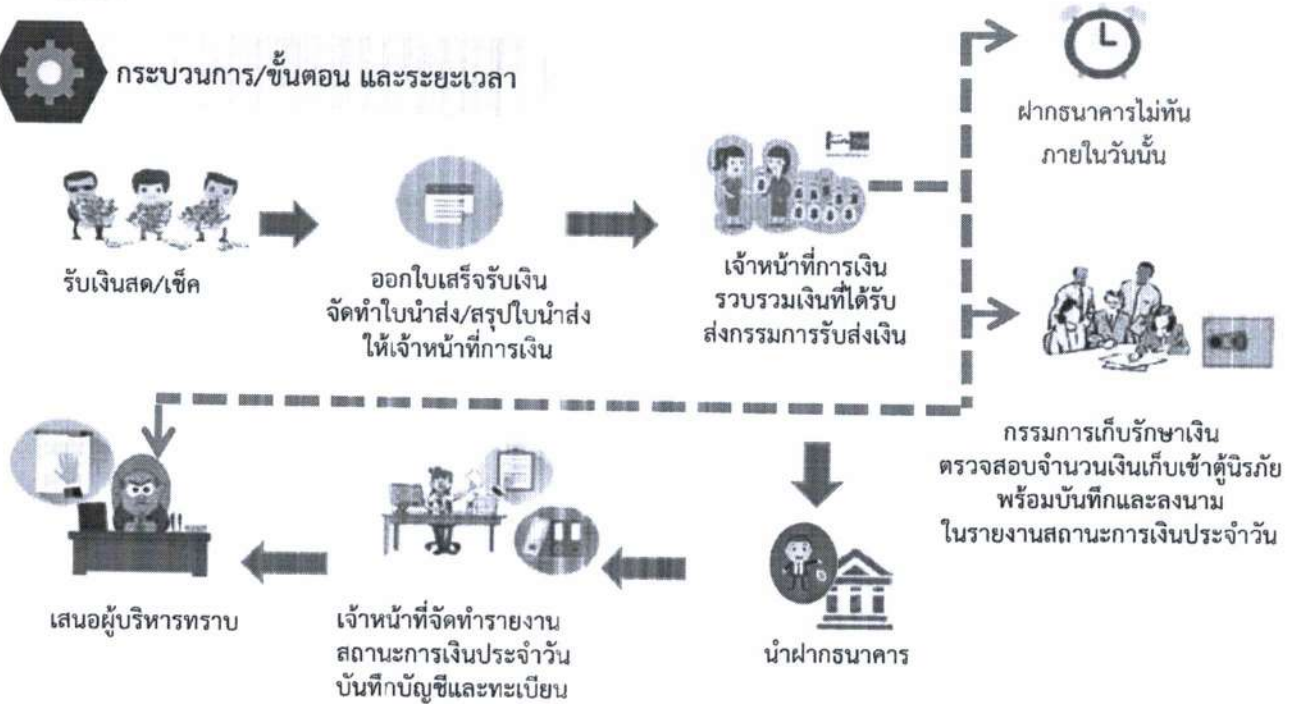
กระบวนการ/ขั้นตอน และระยะเวลา

ฝากธนาคารไม่ทัน ภายในวันนั้น

รับเงินสด/เช็ค

ออกใบเสร็จรับเงิน จัดทำใบนำส่ง/สรุปใบนำส่ง ให้เจ้าหน้าที่การเงิน

เจ้าหน้าที่การเงิน รวบรวมเงินที่ได้รับ ส่งกรรมการรับส่งเงิน

กรรมการเก็บรักษาเงิน ตรวจสอบจำนวนเงินเก็บเข้าตู้นิรภัย พร้อมบันทึกและลงนาม ในรายงานสถานะการเงินประจำวัน

เสนอผู้บริหารทราบ

เจ้าหน้าที่จัดทำรายงาน สถานะการเงินประจำวัน บันทึกบัญชีและทะเบียน

นำฝากธนาคาร